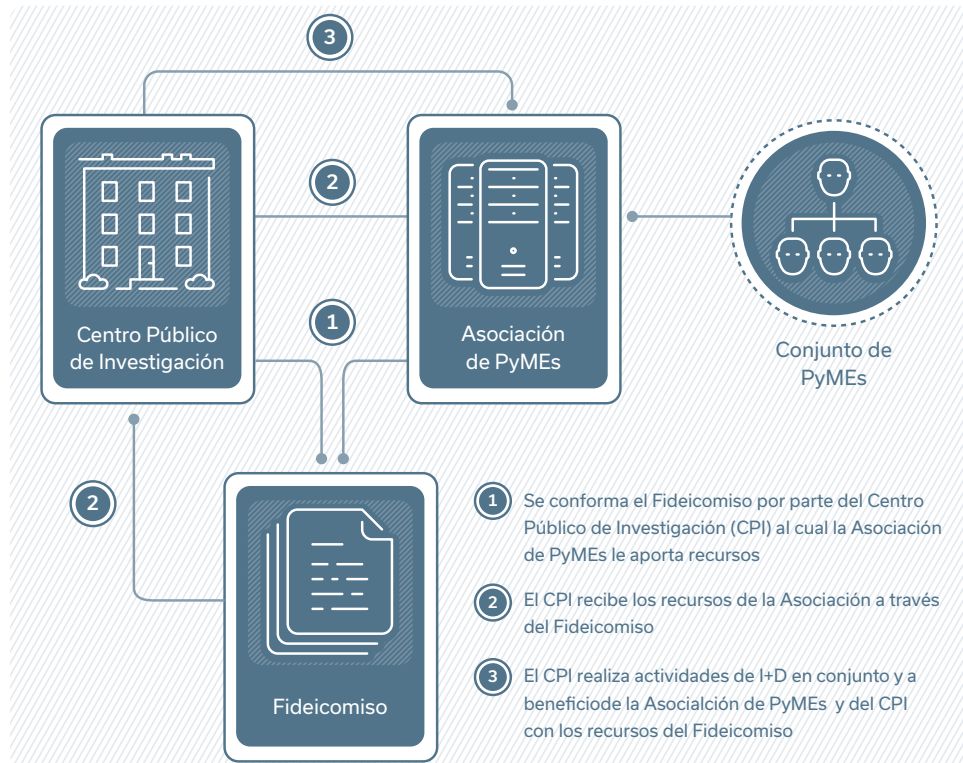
3

2

Centro Público de Investigación

1

Asociación de PyMEs

Conjunto de PyMEs

2

Fideicomiso

1 Se conforma el Fideicomiso por parte del Centro Público de Investigación (CPI) al cual la Asociación de PyMEs le aporta recursos

2 El CPI recibe los recursos de la Asociación a través del Fideicomiso

3 El CPI realiza actividades de I+D en conjunto y a beneficiode la Asocialción de PyMEs y del CPI con los recursos del Fideicomiso